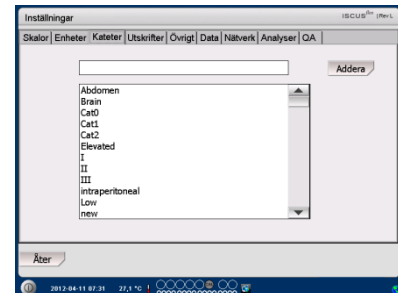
Inställningar
ISCUS$^{flex}$

Skalor | Enheter | Kateter | Utskrifter | Övrigt | Data | Nätverk | Analyser | QA

Addera

Abdomen
Brain
Cat0
Cat1
Cat2
Elevated
I
II
III
intraperitoneal
Low
new

Åter

2012-04-11 07:31 27,1 °C